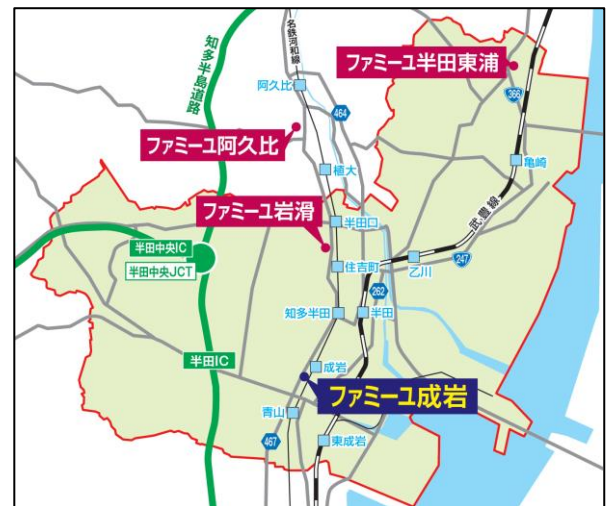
知多半島道路

名鉄河和線

ファミーユ半田東浦

阿久比

464

366

ファミーユ阿久比

植大

亀崎

ファミーユ岩滑

半田口

武豊線

半田中央IC

半田中央JCT

住吉町

乙川

247

262

知多半田

半田

半田IC

成岩

ファミーユ成岩

青山

467

東成岩